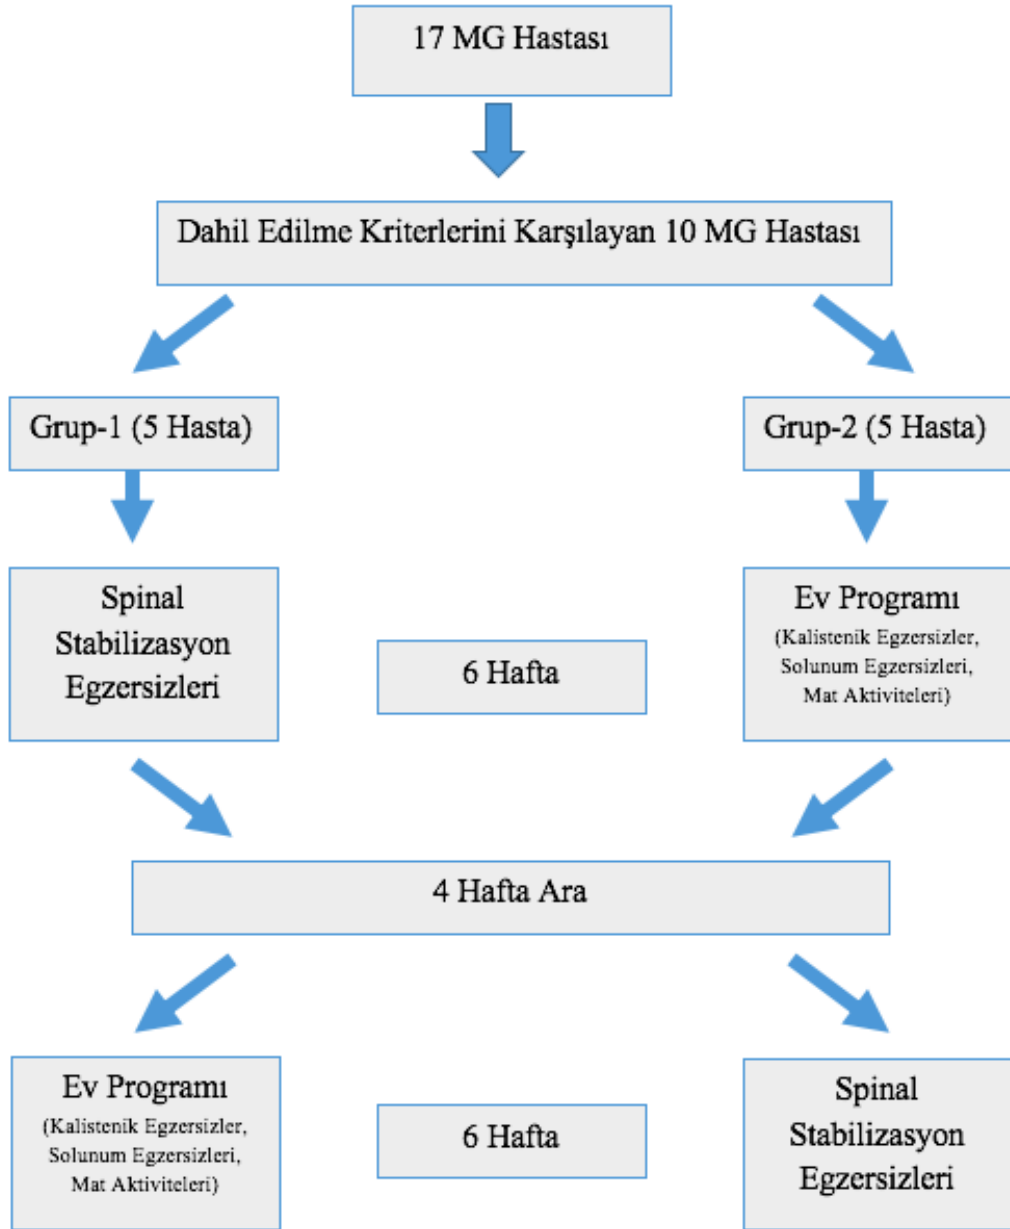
17 MG Hastası

Dahil Edilme Kriterlerini Karşılayan 10 MG Hastası

Grup-1 (5 Hasta)

Grup-2 (5 Hasta)

Spinal Stabilizasyon Egzersizleri

6 Hafta

Ev Programı
(Kalistenik Egzersizler, Solunum Egzersizleri, Mat Aktiviteleri)

4 Hafta Ara

Ev Programı
(Kalistenik Egzersizler, Solunum Egzersizleri, Mat Aktiviteleri)

6 Hafta

Spinal Stabilizasyon Egzersizleri